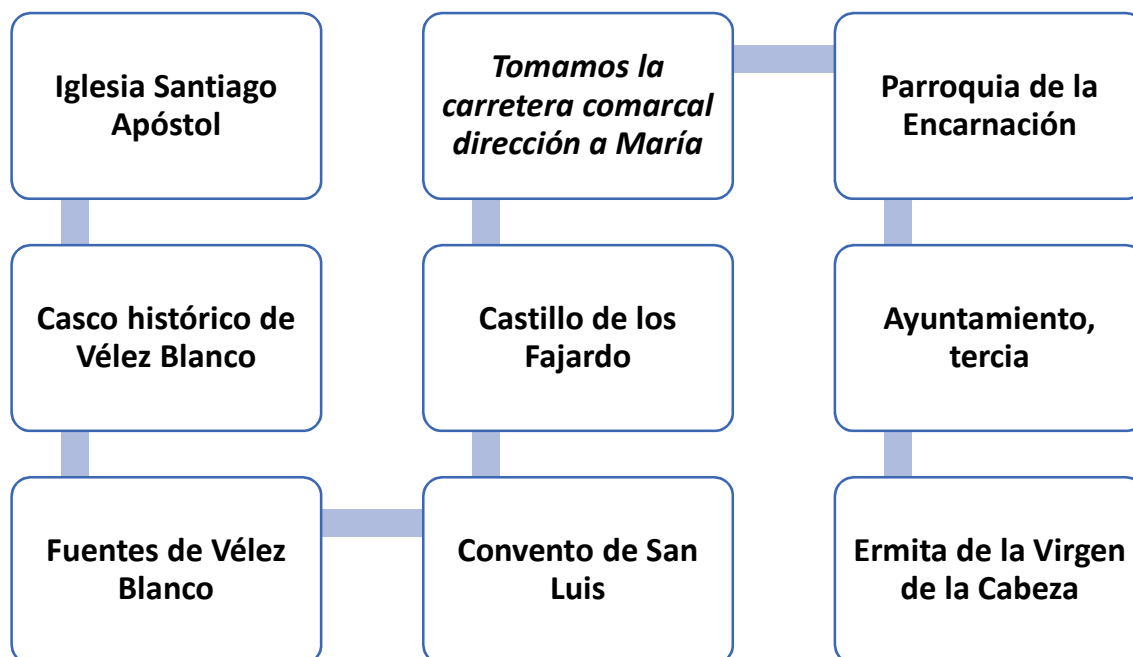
Iglesia Santiago Apóstol

Casco histórico de Vélez Blanco

Fuentes de Vélez Blanco

Convento de San Luis

Castillo de los Fajardo

*Tomamos la carretera comarcal dirección a María*

Parroquia de la Encarnación

Ayuntamiento, tercia

Ermita de la Virgen de la Cabeza